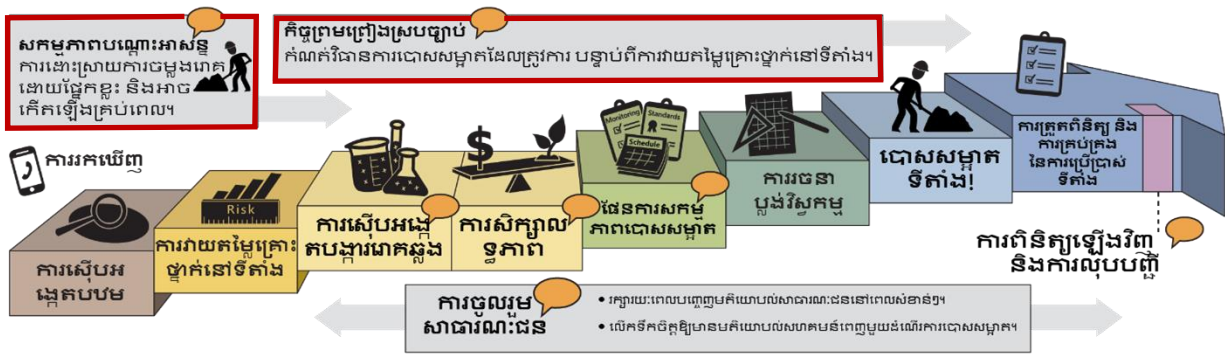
សកម្មភាពបណ្តោះអាសន្ន
ការដោះស្រាយការចម្លងរោគដោយផ្នែកខ្លះ និងអាចកើតឡើងគ្រប់ពេល។

កិច្ចព្រមព្រៀងស្របច្បាប់
កំណត់វិធានការបោសសម្អាតដែលត្រូវការ បន្ទាប់ពីការវាយតម្លៃគ្រោះថ្នាក់នៅទីតាំង។

ការរកឃើញ

Risk

Monitoring
Standards
Schedule

ការស៊ើបអង្កេតបឋម

ការវាយតម្លៃគ្រោះថ្នាក់នៅទីតាំង

ការស៊ើបអង្កេតបង្ការរោគឆ្លង

ការសិក្សាលទ្ធភាព

ផែនការសកម្មភាពបោសសម្អាត

ការរចនាប្លង់វិស្វកម្ម

បោសសម្អាតទីតាំង!

ការត្រួតពិនិត្យ និងការគ្រប់គ្រងនៃការប្រើប្រាស់ទីតាំង

ការពិនិត្យឡើងវិញ និងការលុបបញ្ជី

ការចូលរួមសាធារណៈជន

• រក្សារយៈពេលបញ្ចេញមតិយោបល់សាធារណៈជននៅពេលសំខាន់ៗ។
• លើកទឹកចិត្តឱ្យមានមតិយោបល់សហគមន៍ពេញមួយដំណើរការបោសសម្អាត។